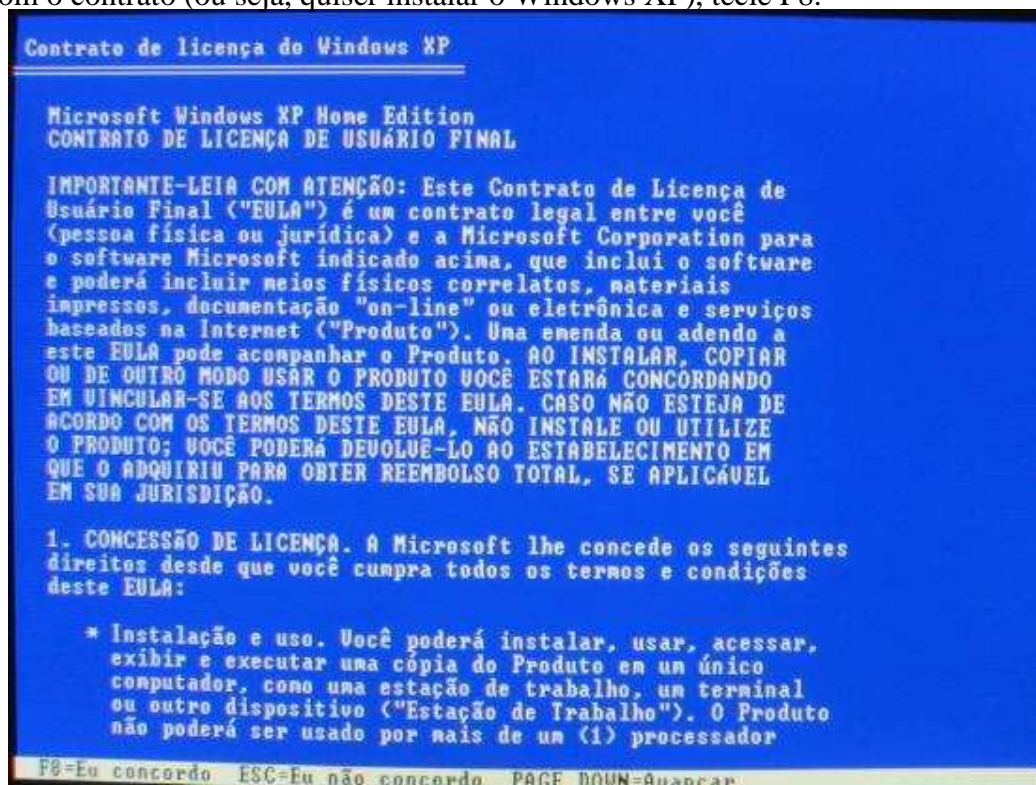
om o contrato (ou seja, quiser instalar o Windows XP), tecle F8.

Contrato de licença do Windows XP

Microsoft Windows XP Home Edition
CONTRATO DE LICENÇA DE USUÁRIO FINAL

IMPORTANTE-LEIA COM ATENÇÃO: Este Contrato de Licença de Usuário Final ("EULA") é um contrato legal entre você (pessoa física ou jurídica) e a Microsoft Corporation para o software Microsoft indicado acima, que inclui o software e poderá incluir meios físicos correlatos, materiais impressos, documentação "on-line" ou eletrônica e serviços baseados na Internet ("Produto"). Uma emenda ou adendo a este EULA pode acompanhar o Produto. AO INSTALAR, COPIAR OU DE OUTRO MODO USAR O PRODUTO VOCÊ ESTARÁ CONCORDANDO EM VINCULAR-SE AOS TERMOS DESTE EULA. CASO NÃO ESTEJA DE ACORDO COM OS TERMOS DESTE EULA, NÃO INSTALE OU UTILIZE O PRODUTO; VOCÊ PODERÁ DEVOLVÊ-LO AO ESTABELECIMENTO EM QUE O ADQUIRIU PARA OBTER REEMBOLSO TOTAL, SE APLICÁVEL EM SUA JURISDIÇÃO.

1. CONCESSÃO DE LICENÇA. A Microsoft lhe concede os seguintes direitos desde que você cumpra todos os termos e condições deste EULA:

* Instalação e uso. Você poderá instalar, usar, acessar, exibir e executar uma cópia do Produto em um único computador, como uma estação de trabalho, um terminal ou outro dispositivo ("Estação de Trabalho"). O Produto não poderá ser usado por mais de um (1) processador

F8=Eu concordo ESC=Eu não concordo PAGE DOWN=Avançar